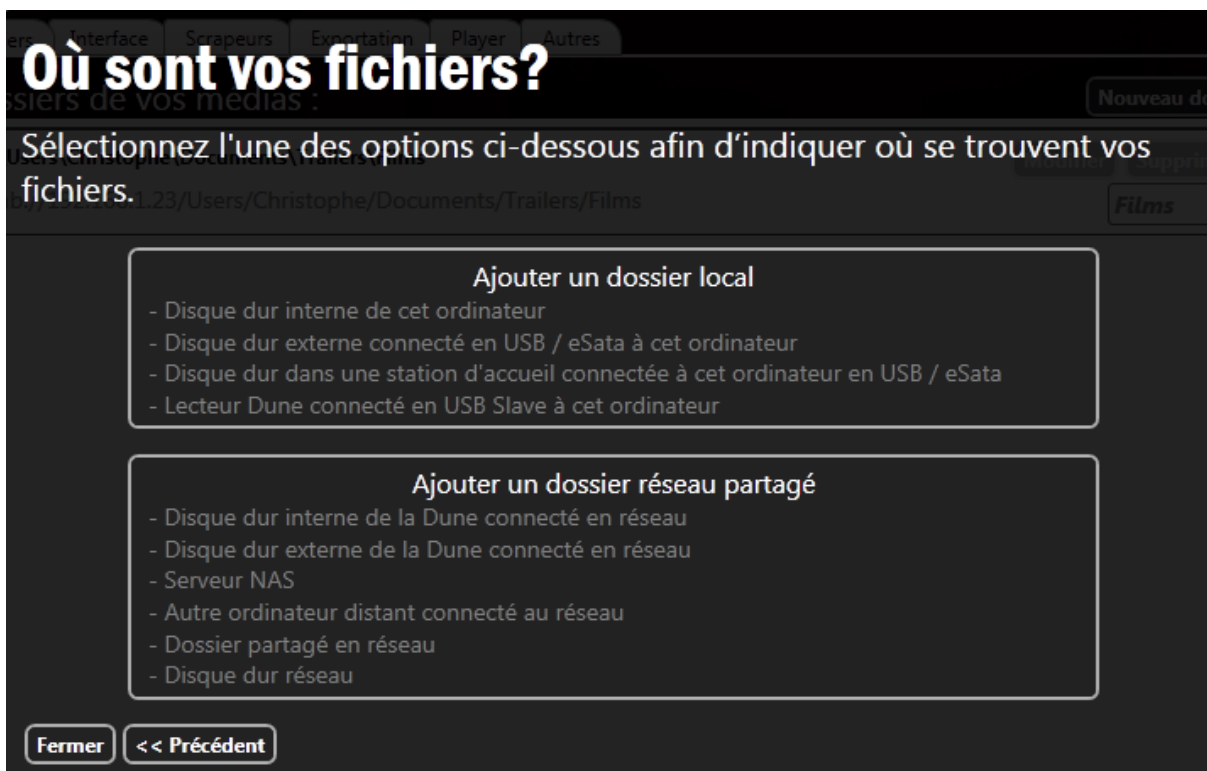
ers Interface Scrapeurs Exportation Player Autres

Où sont vos fichiers?

ssiers de vos médias :

Nouveau do

Sélectionnez l'une des options ci-dessous afin d’indiquer où se trouvent vos fichiers.

Users\Christophe\Documents\Trailers\Films

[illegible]1.23/Users/Christophe/Documents/Trailers/Films

Films

Ajouter un dossier local
- Disque dur interne de cet ordinateur
- Disque dur externe connecté en USB / eSata à cet ordinateur
- Disque dur dans une station d'accueil connectée à cet ordinateur en USB / eSata
- Lecteur Dune connecté en USB Slave à cet ordinateur

Ajouter un dossier réseau partagé
- Disque dur interne de la Dune connecté en réseau
- Disque dur externe de la Dune connecté en réseau
- Serveur NAS
- Autre ordinateur distant connecté au réseau
- Dossier partagé en réseau
- Disque dur réseau

Fermer
<< Précédent